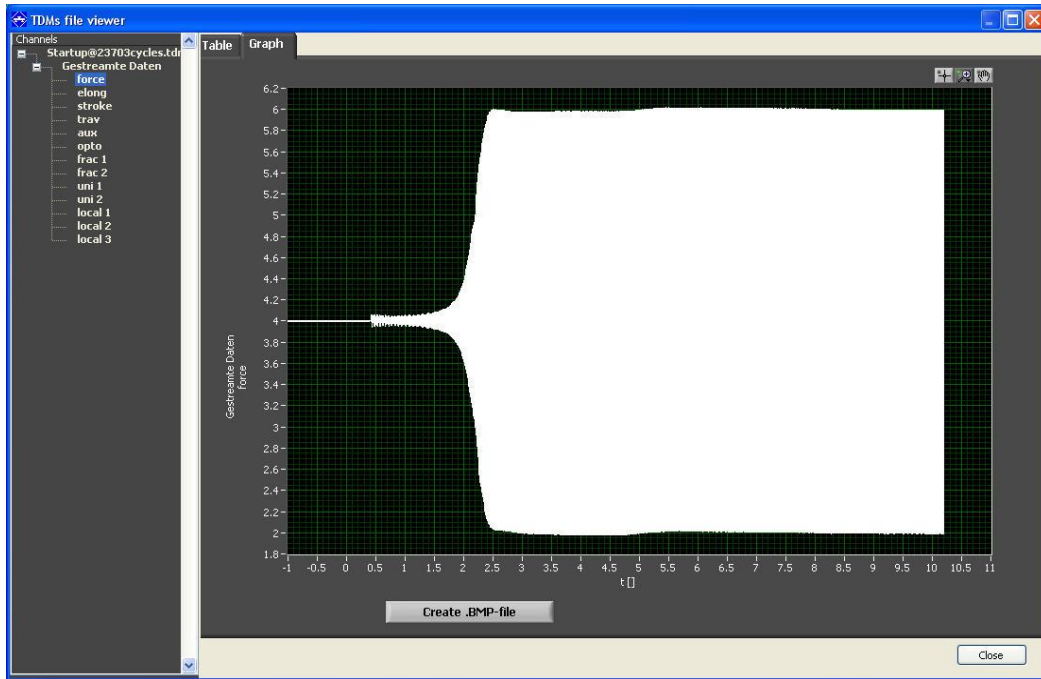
TDMs file viewer

Channels
Startup@23703cycles.tdr
Gestreamte Daten
force
elong
stroke
trav
aux
opto
frac 1
frac 2
uni 1
uni 2
local 1
local 2
local 3

Table
Graph

6.2
6
5.8
5.6
5.4
5.2
5
4.8
4.6
4.4
4.2
4
3.8
3.6
3.4
3.2
3
2.8
2.6
2.4
2.2
2
1.8

Gestreamte Daten force

-1 -0.5 0 0.5 1 1.5 2 2.5 3 3.5 4 4.5 5 5.5 6 6.5 7 7.5 8 8.5 9 9.5 10 10.5 11

t []

Create .BMP-file

Close